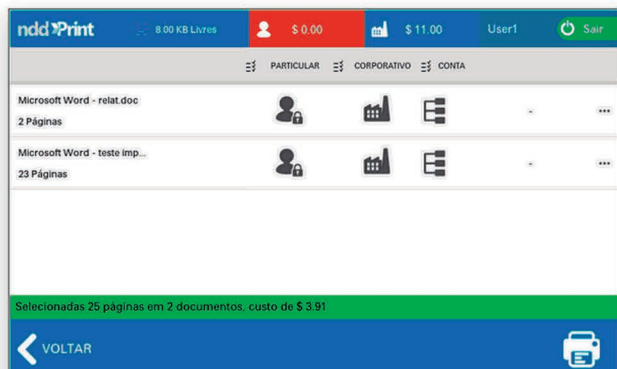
ndd Print
8.00 KB Livres
$ 0.00
$ 11.00
User1
Sair

PARTICULAR
CORPORATIVO
CONTA

Microsoft Word - relat.doc
2 Páginas
-
...

Microsoft Word - teste imp...
23 Páginas
-
...

Selecionadas 25 páginas em 2 documentos, custo de $ 3.91

VOLTAR